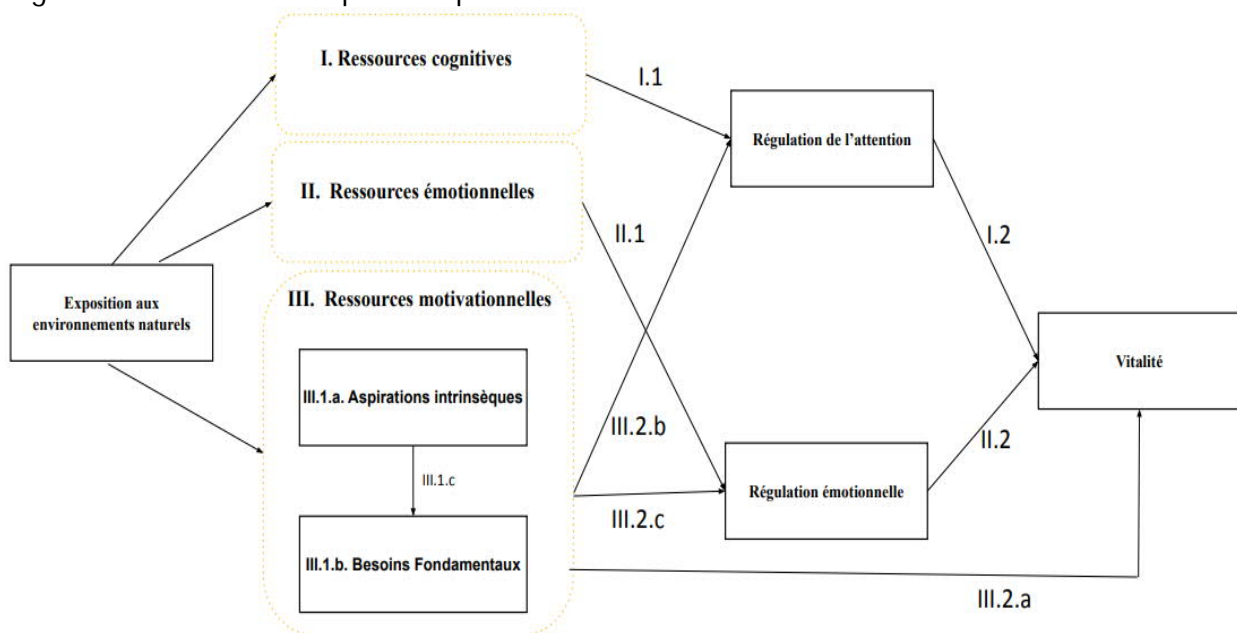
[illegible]

I. Ressources cognitives

II. Ressources émotionnelles

III. Ressources motivationnelles

Exposition aux environnements naturels

III.1.a. Aspirations intrinsèques

III.1.c

III.1.b. Besoins Fondamentaux

I.1

II.1

III.2.b

III.2.c

Régulation de l'attention

Régulation émotionnelle

I.2

II.2

Vitalité

III.2.a